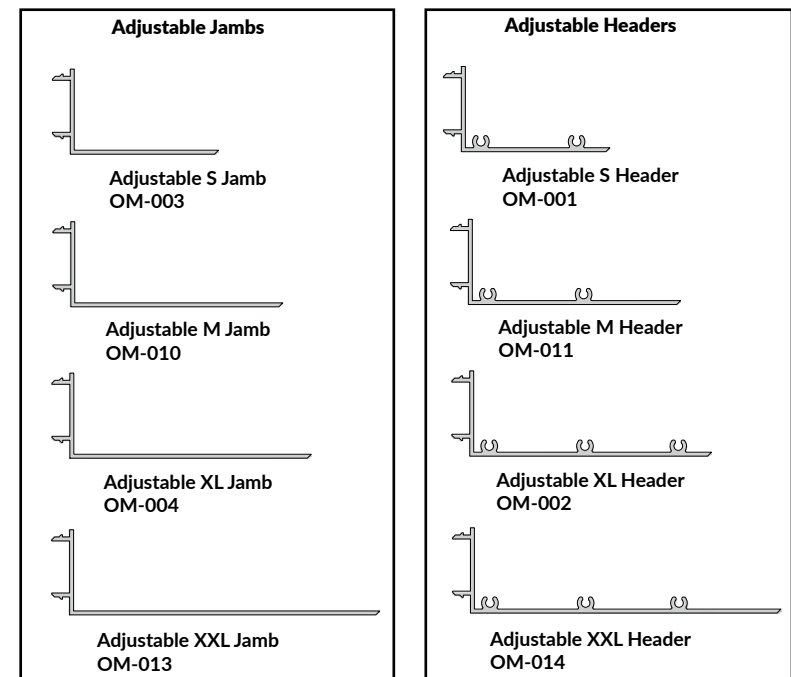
Adjustable Jambs

Adjustable S Jamb
OM-003

Adjustable M Jamb
OM-010

Adjustable XL Jamb
OM-004

Adjustable XXL Jamb
OM-013

Adjustable Headers

Adjustable S Header
OM-001

Adjustable M Header
OM-011

Adjustable XL Header
OM-002

Adjustable XXL Header
OM-014